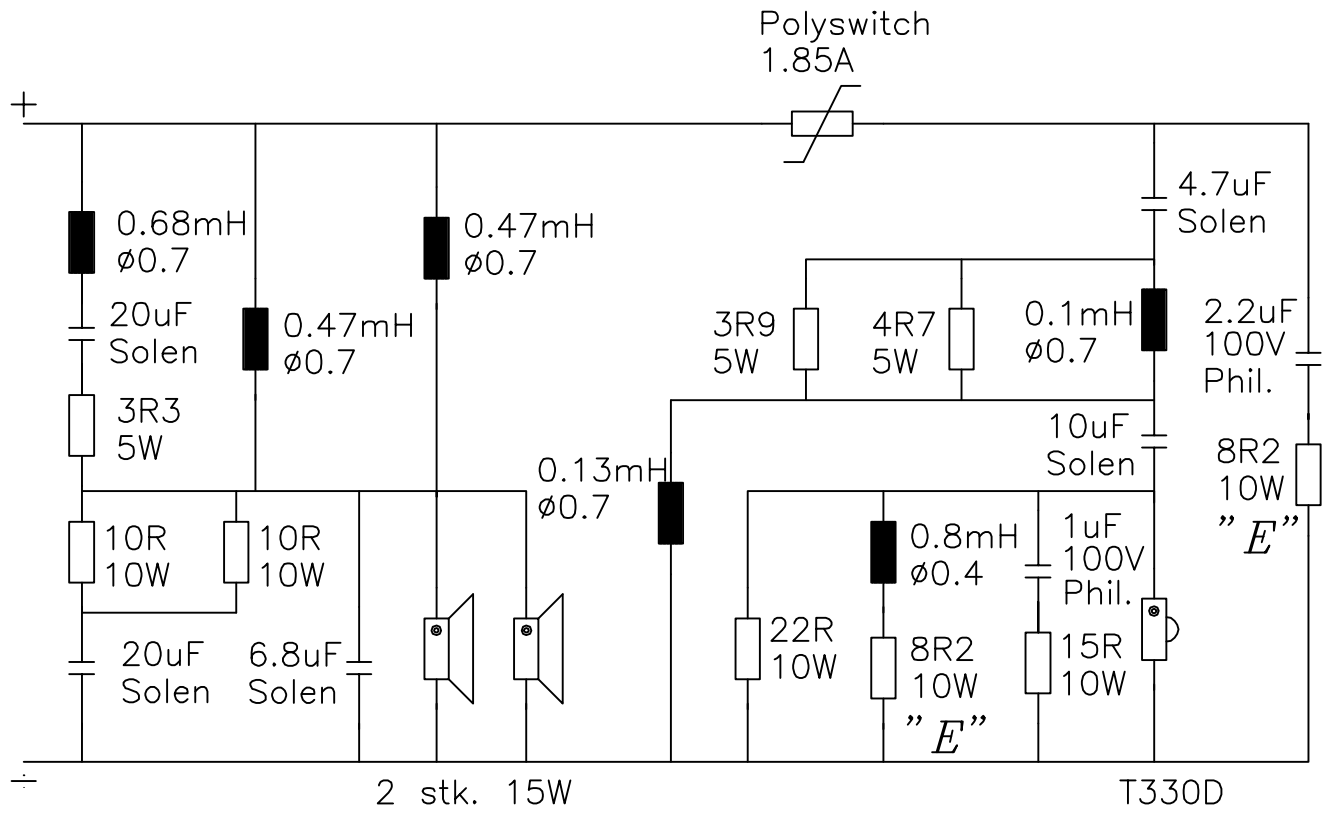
Polyswitch
1.85A

+

0.68mH
ø0.7

20uF
Solen

3R3
5W

0.47mH
ø0.7

0.47mH
ø0.7

10R
10W

10R
10W

20uF
Solen

6.8uF
Solen

4.7uF
Solen

3R9
5W

4R7
5W

0.1mH
ø0.7

2.2uF
100V
Phil.

0.13mH
ø0.7

10uF
Solen

8R2
10W
"E"

0.8mH
ø0.4

1uF
100V
Phil.

22R
10W

8R2
10W
"E"

15R
10W

÷

2 stk. 15W

T330D